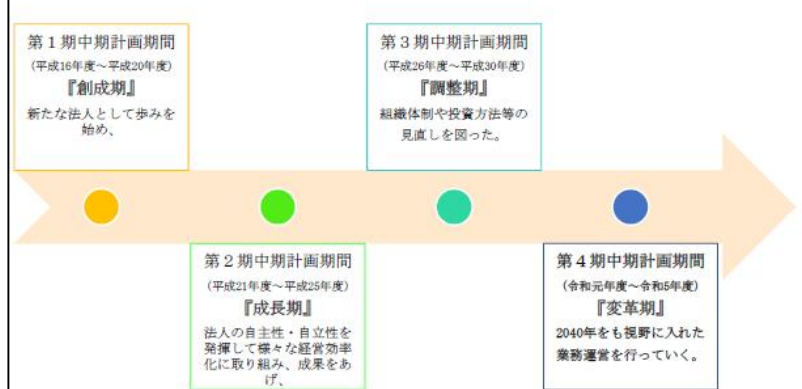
第１期中期計画期間
（平成16年度～平成20年度）
『創成期』
新たな法人として歩みを始め、

第３期中期計画期間
（平成26年度～平成30年度）
『調整期』
組織体制や投資方法等の見直しを図った。

第２期中期計画期間
（平成21年度～平成25年度）
『成長期』
法人の自主性・自立性を発揮して様々な経営効率化に取り組み、成果をあげ、

第４期中期計画期間
（令和元年度～令和5年度）
『変革期』
2040年をも視野に入れた業務運営を行っていく。